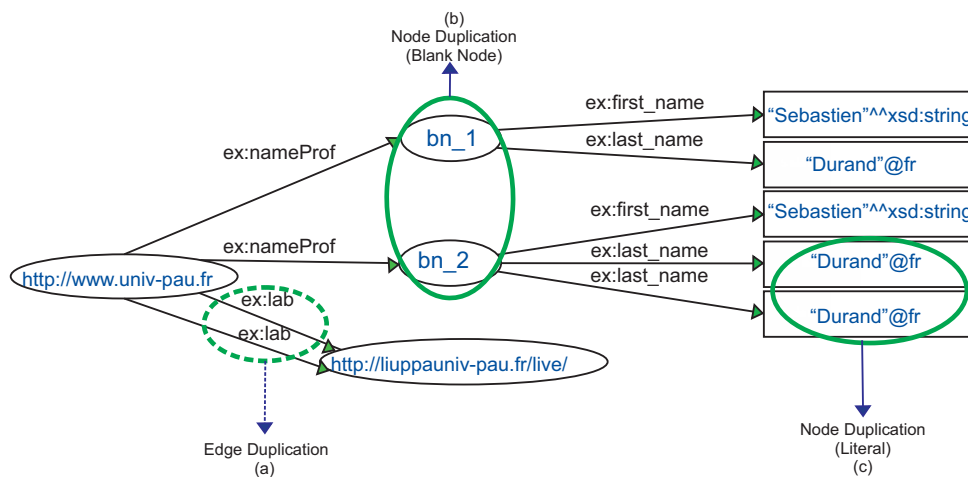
(b)
Node Duplication
(Blank Node)

ex:first_name
ex:last_name
bn_1
“Sebastien”^^xsd:string
“Durand”@fr
ex:nameProf
ex:first_name
“Sebastien”^^xsd:string
ex:nameProf
bn_2
ex:last_name
ex:last_name
“Durand”@fr
http://www.univ-pau.fr
ex:lab
ex:lab
“Durand”@fr
http://liuppauniv-pau.fr/live/

Edge Duplication
(a)

Node Duplication
(Literal)
(c)